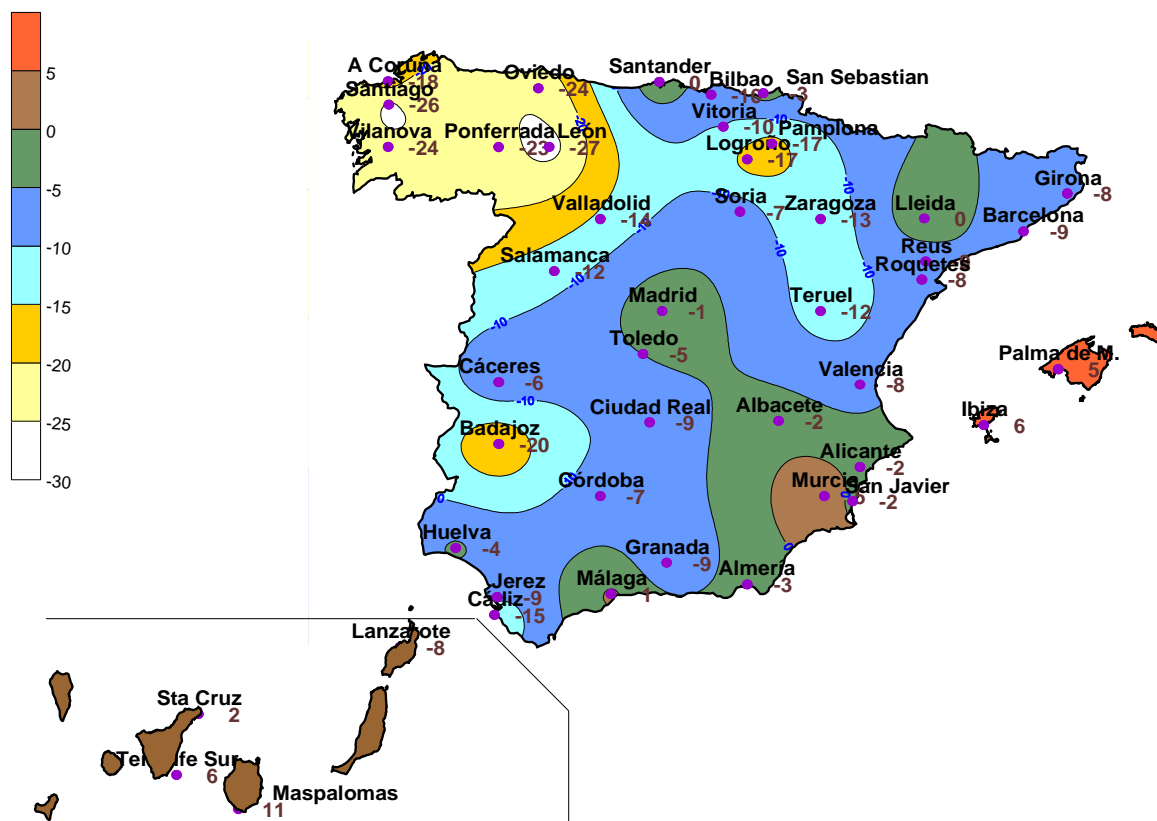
5
0
-5
-10
-15
-20
-25
-30

A Coruña -18
Santiago -26
Vilanova -24
Oviedo -24
Ponferrada -23
León -27
Santander 0
Bilbao -16
San Sebastian -3
Vitoria -10
Pamplona -17
Logroño -17
Valladolid -14
Soria -7
Zaragoza -13
Lleida 0
Girona -8
Barcelona -9
Reus
Roquetes -8
Salamanca -12
Madrid -1
Teruel -12
Toledo -5
Cáceres -6
Valencia -8
Palma de M. 5
Ciudad Real -9
Albacete -2
Ibiza 6
Badajoz -20
Alicante -2
Córdoba -7
Murcia
San Javier -2
Huelva -4
Granada -9
Almería -3
Jerez -9
Málaga 1
Cádiz -15
Lanzarote -8
Sta Cruz 2
Tenerife Sur 6
Maspalomas 11
-10
-10
-10
-10
-10
-10
-10